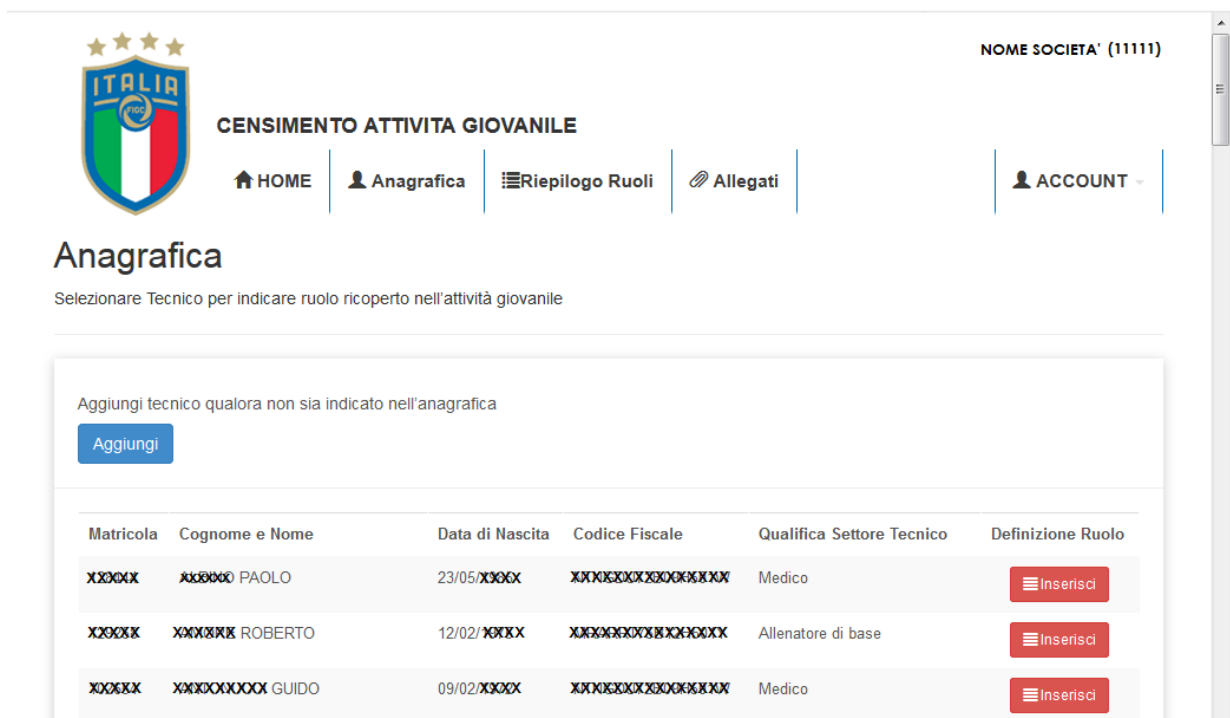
ITALIA
FIGC

NOME SOCIETA' (11111)

CENSIMENTO ATTIVITA GIOVANILE

HOME | Anagrafica | Riepilogo Ruoli | Allegati | ACCOUNT

Anagrafica

Selezionare Tecnico per indicare ruolo ricoperto nell'attività giovanile

Aggiungi tecnico qualora non sia indicato nell'anagrafica

Aggiungi

| Matricola | Cognome e Nome | Data di Nascita | Codice Fiscale | Qualifica Settore Tecnico | Definizione Ruolo |
|---|---|---|---|---|---|
| XXXXX | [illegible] PAOLO | 23/05/XXXX | XXXXXXXXXXXXXXXX | Medico | Inserisci |
| XXXXX | XXXXXX ROBERTO | 12/02/XXXX | XXXXXXXXXXXXXXXX | Allenatore di base | Inserisci |
| XXXXX | XXXXXXXXX GUIDO | 09/02/XXXX | XXXXXXXXXXXXXXXX | Medico | Inserisci |